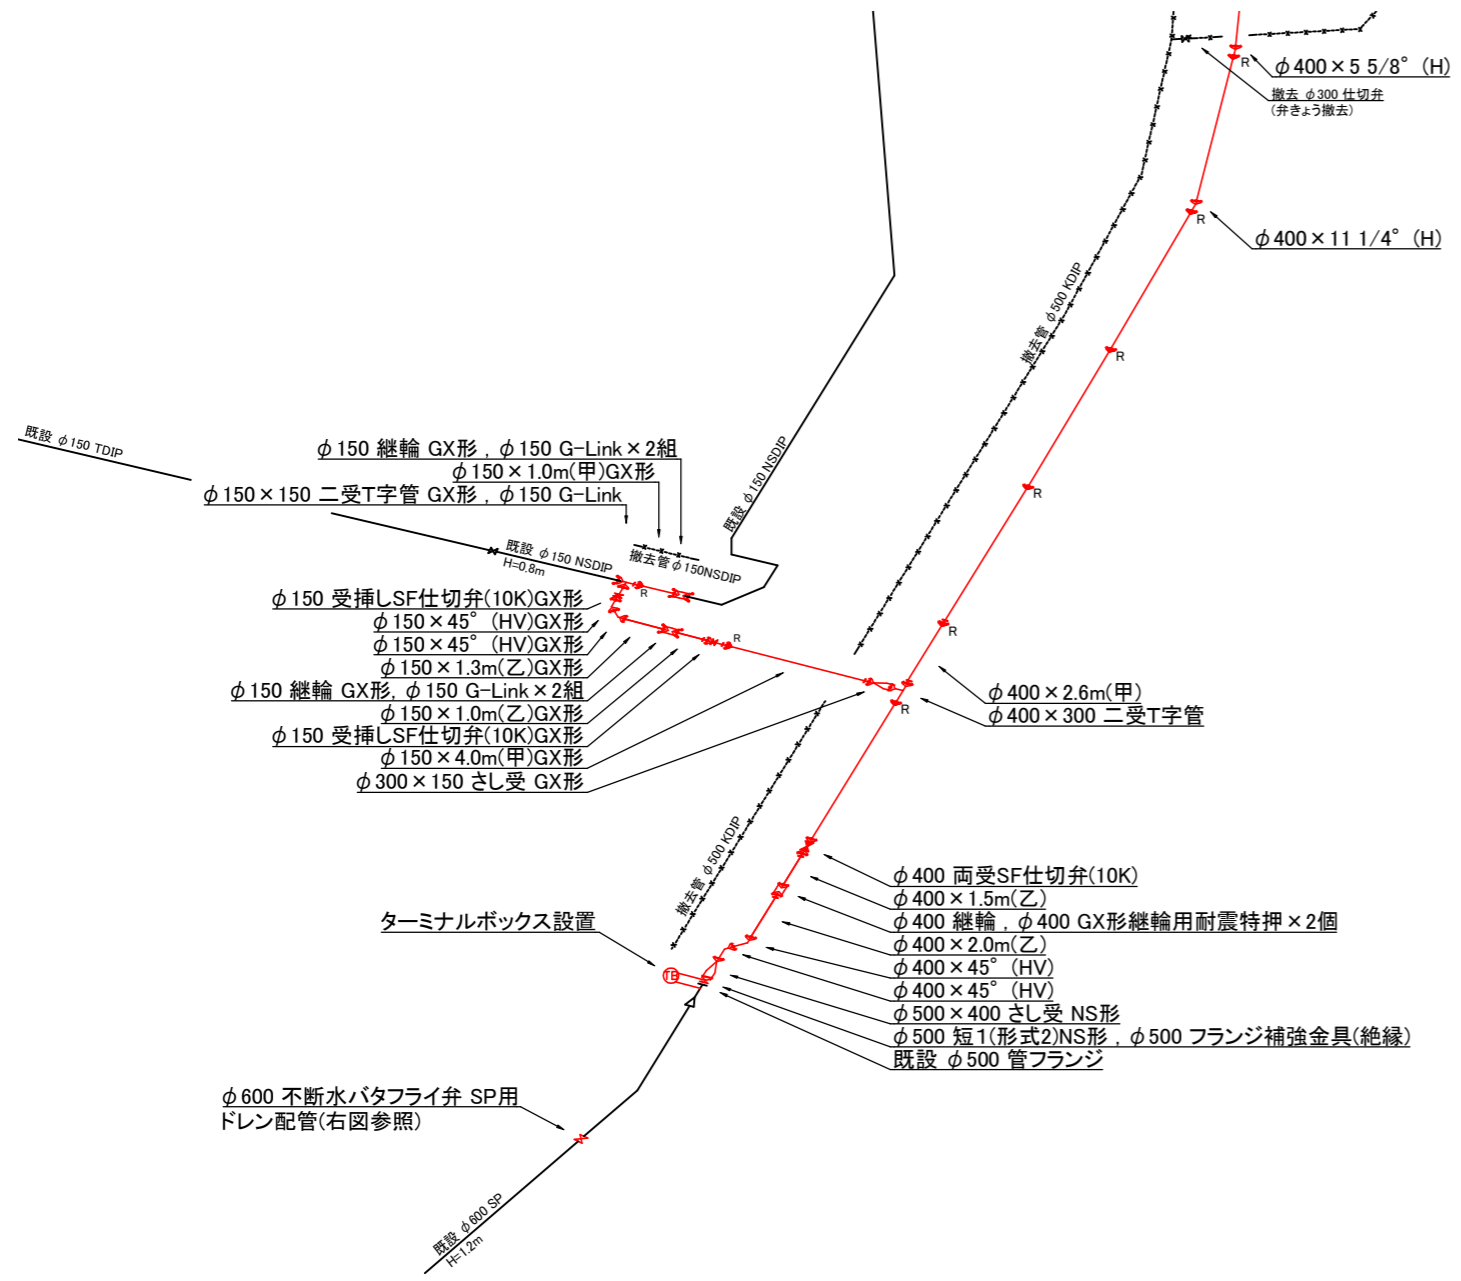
$\phi$400×5 5/8°(H)
撤去 $\phi$300 仕切弁
(弁きょう撤去)
R
R
$\phi$400×11 1/4°(H)
撤去管 $\phi$500 KDIP
R
R
既設 $\phi$150 TDIP
$\phi$150 継輪 GX形，$\phi$150 G-Link×2組
$\phi$150×1.0m(甲)GX形
$\phi$150×150 二受T字管 GX形，$\phi$150 G-Link
既設 $\phi$150 NSDIP
既設 $\phi$150 NSDIP
H=0.8m
撤去管 $\phi$150NSDIP
R
R
R
$\phi$150 受挿しSF仕切弁(10K)GX形
$\phi$150×45°(HV)GX形
$\phi$150×45°(HV)GX形
$\phi$150×1.3m(乙)GX形
$\phi$150 継輪 GX形, $\phi$150 G-Link×2組
$\phi$150×1.0m(乙)GX形
$\phi$150 受挿しSF仕切弁(10K)GX形
$\phi$150×4.0m(甲)GX形
$\phi$300×150 さし受 GX形
$\phi$400×2.6m(甲)
R
$\phi$400×300 二受T字管
撤去管 $\phi$500 KDIP
$\phi$400 両受SF仕切弁(10K)
$\phi$400×1.5m(乙)
$\phi$400 継輪，$\phi$400 GX形継輪用耐震特押×2個
ターミナルボックス設置
$\phi$400×2.0m(乙)
$\phi$400×45°(HV)
$\phi$400×45°(HV)
TB
$\phi$500×400 さし受 NS形
$\phi$500 短1(形式2)NS形，$\phi$500 フランジ補強金具(絶縁)
既設 $\phi$500 管フランジ
$\phi$600 不断水バタフライ弁 SP用
ドレン配管(右図参照)
既設 $\phi$600 SP
H=1.2m